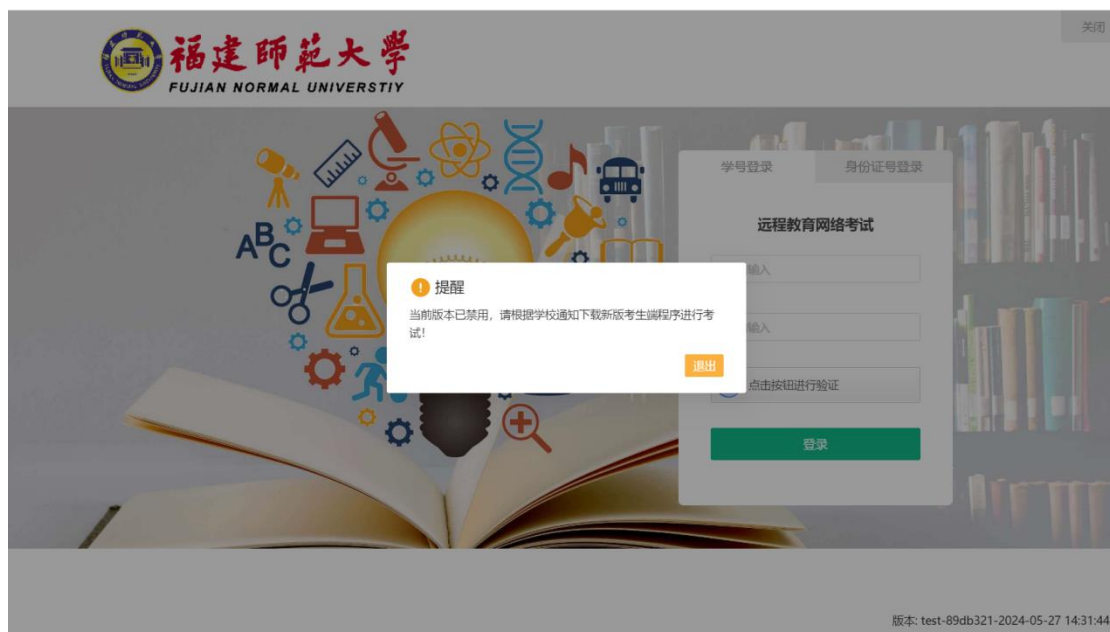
关闭

福建師範大學
FUJIAN NORMAL UNIVERSTIY

ABC

学号登录 身份证号登录

远程教育网络考试

输入

输入

点击按钮进行验证

登录

提醒

当前版本已禁用，请根据学校通知下载新版考生端程序进行考试!

退出

版本: test-89db321-2024-05-27 14:31:44